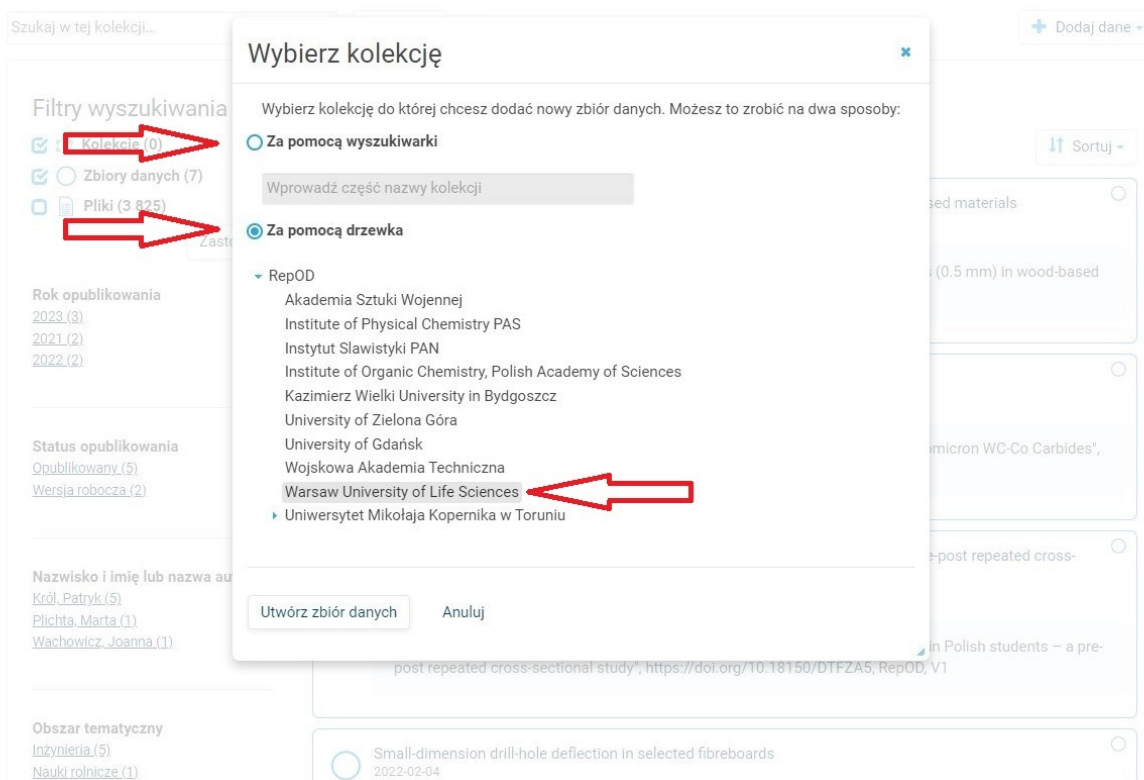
Szukaj w tej kolekcji...

Dodaj dane

Filtry wyszukiwania

Kolekcje (0)

Zbiory danych (7)

Pliki (3 825)

Zasto

Rok opublikowania
2023 (3)
2021 (2)
2022 (2)

Status opublikowania
Opublikowany (5)
Wersja robocza (2)

Nazwisko i imię lub nazwa au
Król, Patryk (5)
Plichta, Marta (1)
Wachowicz, Joanna (1)

Obszar tematyczny
Inżynieria (5)
Nauki rolnicze (1)

Sortuj

sed materials

(0.5 mm) in wood-based

micron WC-Co Carbides",

e-post repeated cross-

in Polish students – a pre-post repeated cross-sectional study", https://doi.org/10.18150/DTFZA5, RepOD, V1

Small-dimension drill-hole deflection in selected fibreboards
2022-02-04

Wybierz kolekcję

Wybierz kolekcję do której chcesz dodać nowy zbiór danych. Możesz to zrobić na dwa sposoby:

Za pomocą wyszukiwarki

Wprowadź część nazwy kolekcji

Za pomocą drzewka

RepOD
Akademia Sztuki Wojennej
Institute of Physical Chemistry PAS
Instytut Slawistyki PAN
Institute of Organic Chemistry, Polish Academy of Sciences
Kazimierz Wielki University in Bydgoszcz
University of Zielona Góra
University of Gdańsk
Wojskowa Akademia Techniczna
Warsaw University of Life Sciences
Uniwersytet Mikołaja Kopernika w Toruniu

Utwórz zbiór danych

Anuluj